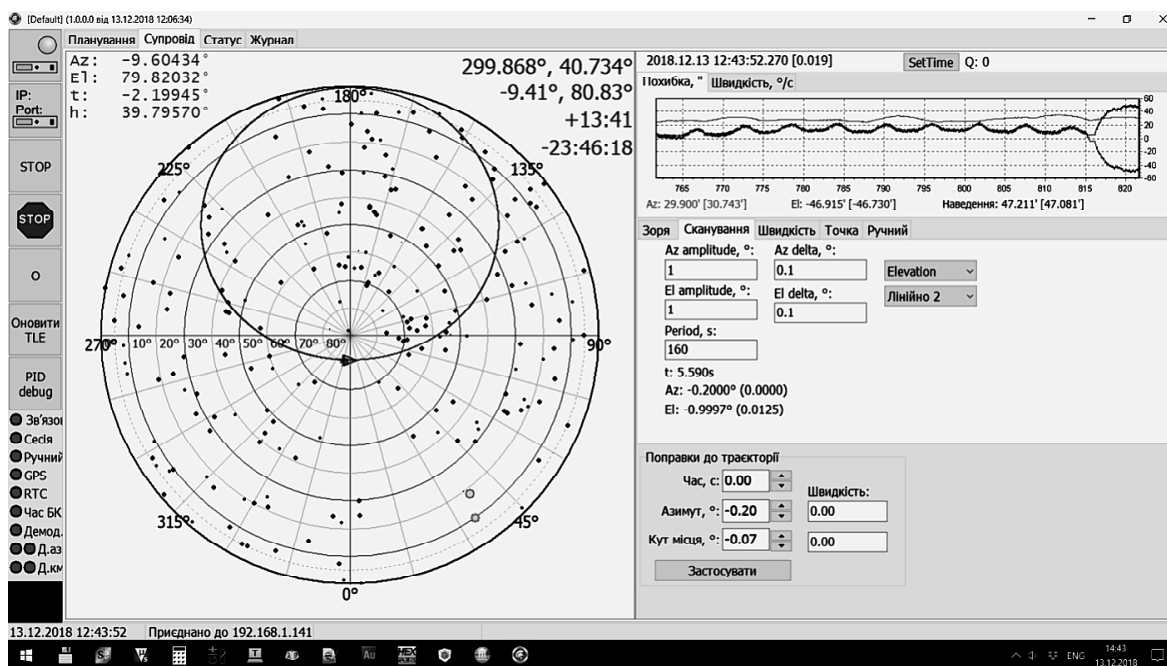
[Default] (1.0.0.0 від 13.12.2018 12:06:34)

IP:
Port:

STOP

STOP

O

Оновити TLE

PID debug

Зв'язок
Сесія
Ручний
GPS
RTC
Час БК
Демод.
Д.аз
Д.км

Планування Супровід Статус Журнал

Az: -9.60434°
El: 79.82032°
t: -2.19945°
h: 39.79570°

299.868°, 40.734°
-9.41°, 80.83°
+13:41
-23:46:18

180°
225°
135°
270°
10°
20°
30°
40°
50°
60°
70°
80°
90°
315°
45°
0°

2018.12.13 12:43:52.270 [0.019]
SetTime
Q: 0

Похибка, " Швидкість, °/с

80
40
20
0
-20
-40
-80

765 770 775 780 785 790 795 800 805 810 815 820

Az: 29.900' [30.743']
El: -46.915' [-46.730']
Наведення: 47.211' [47.081']

Зоря Сканування Швидкість Точка Ручний

Az amplitude, °:
1
Az delta, °:
0.1
Elevation
El amplitude, °:
1
El delta, °:
0.1
Лінійно 2
Period, s:
160
t: 5.590s
Az: -0.2000° (0.0000)
El: -0.9997° (0.0125)

Поправки до траєкторії
Час, с: 0.00
Азимут, °: -0.20
Швидкість:
0.00
Кут місця, °: -0.07
0.00
Застосувати

13.12.2018 12:43:52
Приєднано до 192.168.1.141

ENG
14:43
13.12.2018